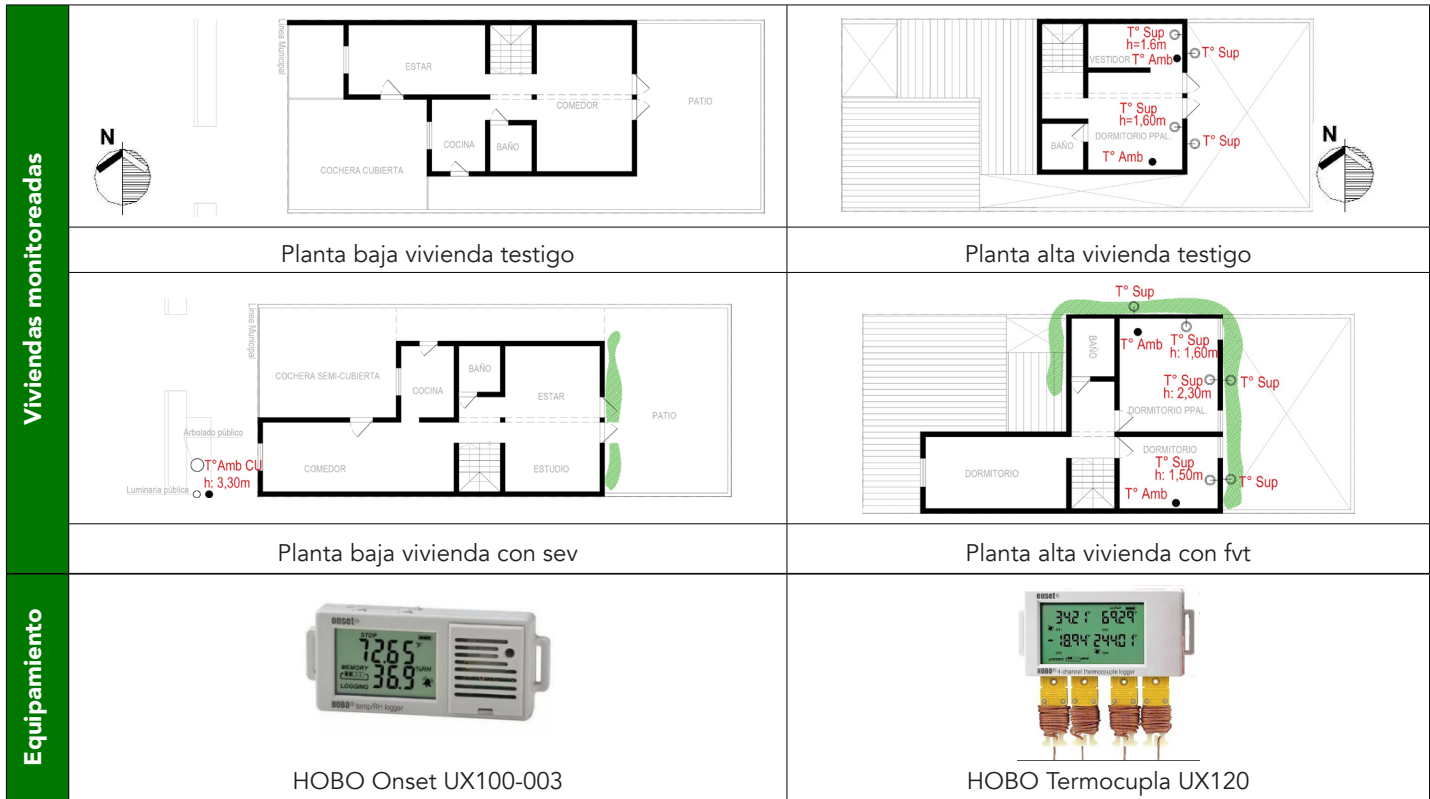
Viviendas monitoreadas

Línea Municipal
ESTAR
COMEDOR
PATIO
COCINA
BAÑO
COCHERA CUBIERTA
N

T° Sup
h=1.6m
T° Sup
VESTIDOR
T° Amb
T° Sup
h=1,60m
T° Sup
BAÑO
DORMITORIO PPAL.
T° Amb
N

Planta baja vivienda testigo | Planta alta vivienda testigo

Línea Municipal
COCHERA SEMI-CUBIERTA
COCINA
BAÑO
ESTAR
PATIO
Arbolado público
T°Amb CU
h: 3,30m
COMEDOR
ESTUDIO
Luminaria pública

T° Sup
BAÑO
T° Amb
T° Sup
h: 1,60m
T° Sup
h: 2,30m
T° Sup
DORMITORIO PPAL.
DORMITORIO
DORMITORIO
T° Sup
h: 1,50m
T° Sup
T° Amb

Planta baja vivienda con sev | Planta alta vivienda con fvt

Equipamiento

onset
STOP
72.65 °F
MEMORY
36.9 %RH
LOGGING
HOBO temp/RH logger

onset
34.21 69.29
-18.94 244.01
HOBO 4-channel thermocouple logger

HOBO Onset UX100-003 | HOBO Termocupla UX120